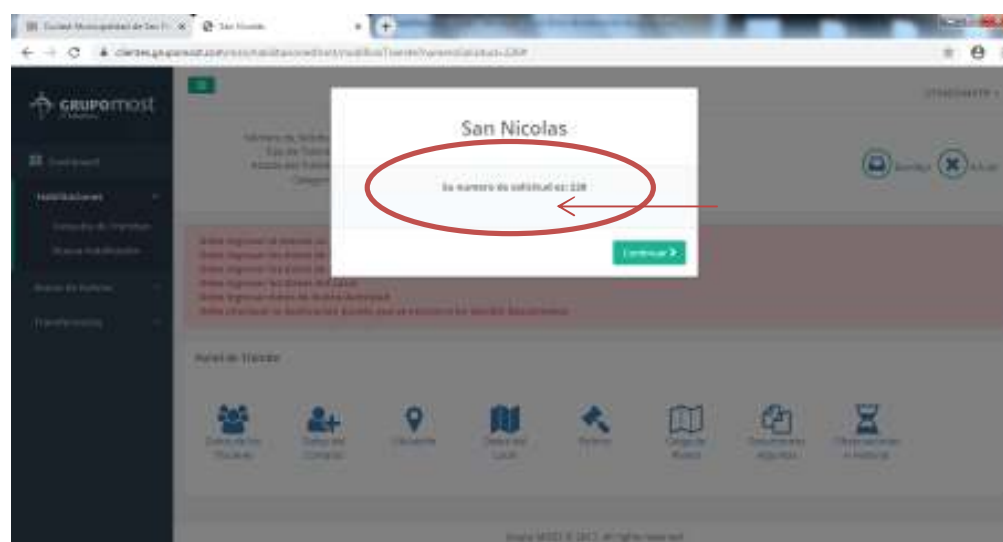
Ciudad Municipalidad de San N ×
San Nicolas ×

clientes.grupomost.com/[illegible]

GRUPOmost

Dashboard
Habilitaciones
Consulta de Tramites
Nueva Habilitación
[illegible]
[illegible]

San Nicolas

Su numero de solicitud es: 228

Continuar

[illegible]
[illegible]

Debe ingresar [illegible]
Debe ingresar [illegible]
Debe ingresar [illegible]
Debe ingresar los datos del Local
Debe ingresar datos de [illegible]
Debe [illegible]

Pasos de Tramite

Datos de los Titulares
Datos del Comercio
Ubicación
Datos del Local
Rubros
Carga de Rubros
Documentos Adjuntos
Observaciones e Historial

Grupo MOST © 2017. All rights reserved.